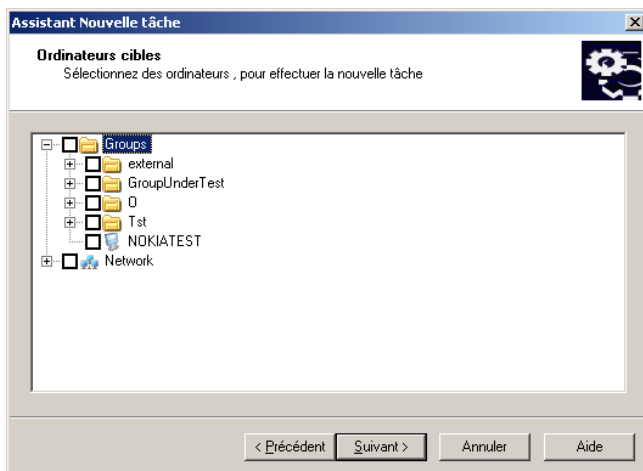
Assistant Nouvelle tâche

Ordinateurs cibles
Sélectionnez des ordinateurs , pour effectuer la nouvelle tâche

Groups
external
GroupUnderTest
0
Tst
NOKIATEST
Network

< Précédent
Suivant >
Annuler
Aide